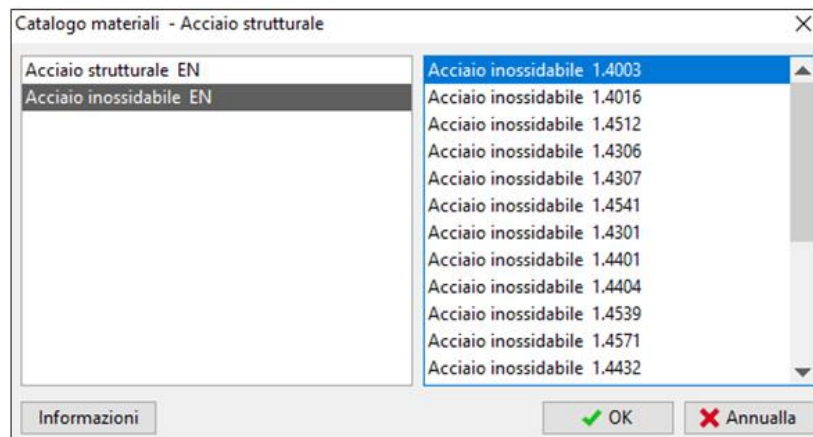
Catalogo materiali - Acciaio strutturale

Acciaio strutturale EN
Acciaio inossidabile EN

Acciaio inossidabile 1.4003
Acciaio inossidabile 1.4016
Acciaio inossidabile 1.4512
Acciaio inossidabile 1.4306
Acciaio inossidabile 1.4307
Acciaio inossidabile 1.4541
Acciaio inossidabile 1.4301
Acciaio inossidabile 1.4401
Acciaio inossidabile 1.4404
Acciaio inossidabile 1.4539
Acciaio inossidabile 1.4571
Acciaio inossidabile 1.4432

Informazioni
OK
Annualla